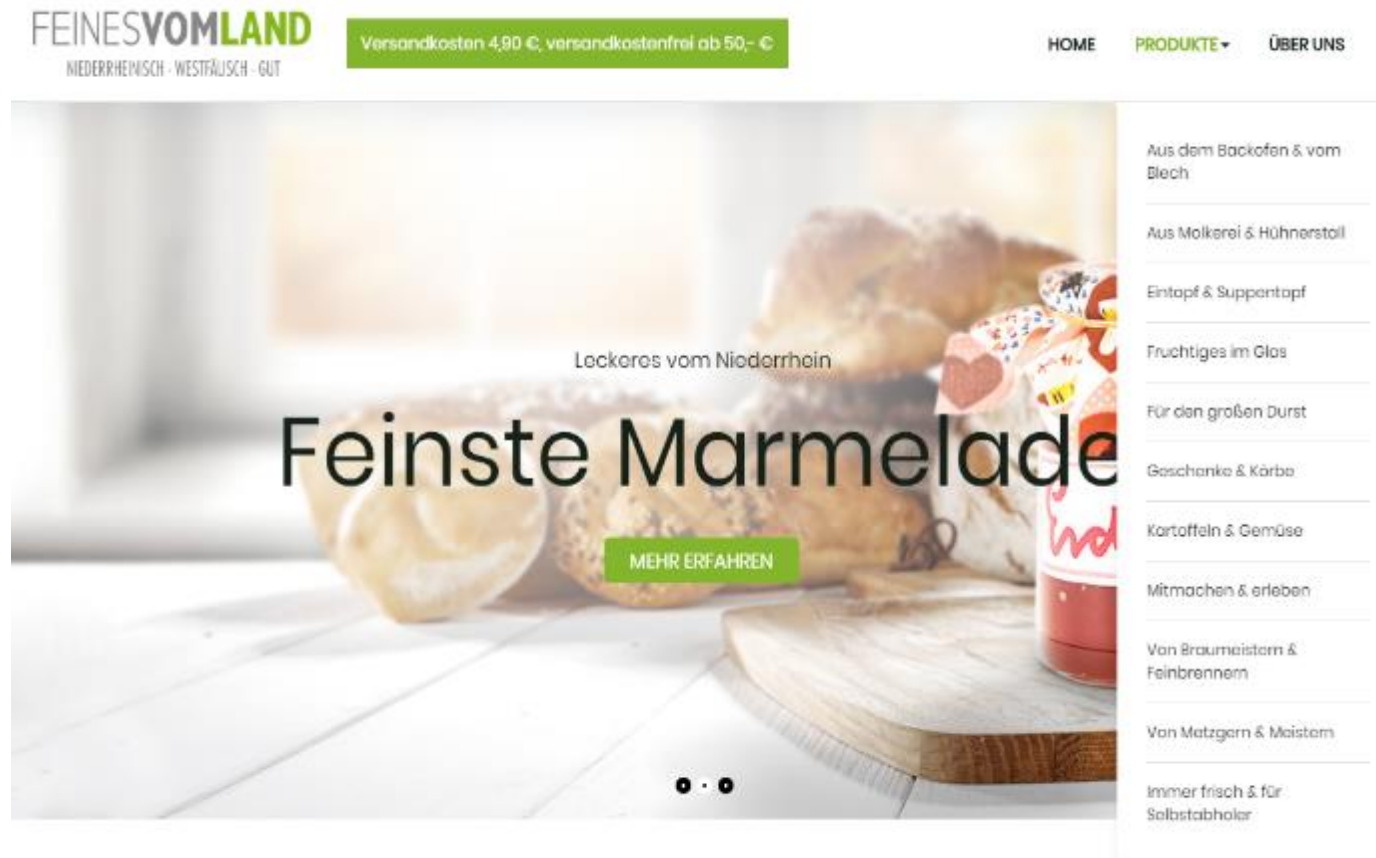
FEINESVOMLAND
NIEDERRHEINISCH · WESTFÄLISCH · GUT

Versandkosten 4,90 €, versandkostenfrei ab 50,- €

HOME PRODUKTE ÜBER UNS

Aus dem Backofen & vom Blech
Aus Molkerei & Hühnerstall
Eintopf & Suppentopf
Fruchtiges im Glas
Für den großen Durst
Geschenke & Körbe
Kartoffeln & Gemüse
Mitmachen & erleben
Von Braumeistern & Feinbrennern
Von Metzgern & Meistern
Immer frisch & für Selbstabholer

Leckeres vom Niederrhein

Feinste Marmelade

MEHR ERFAHREN